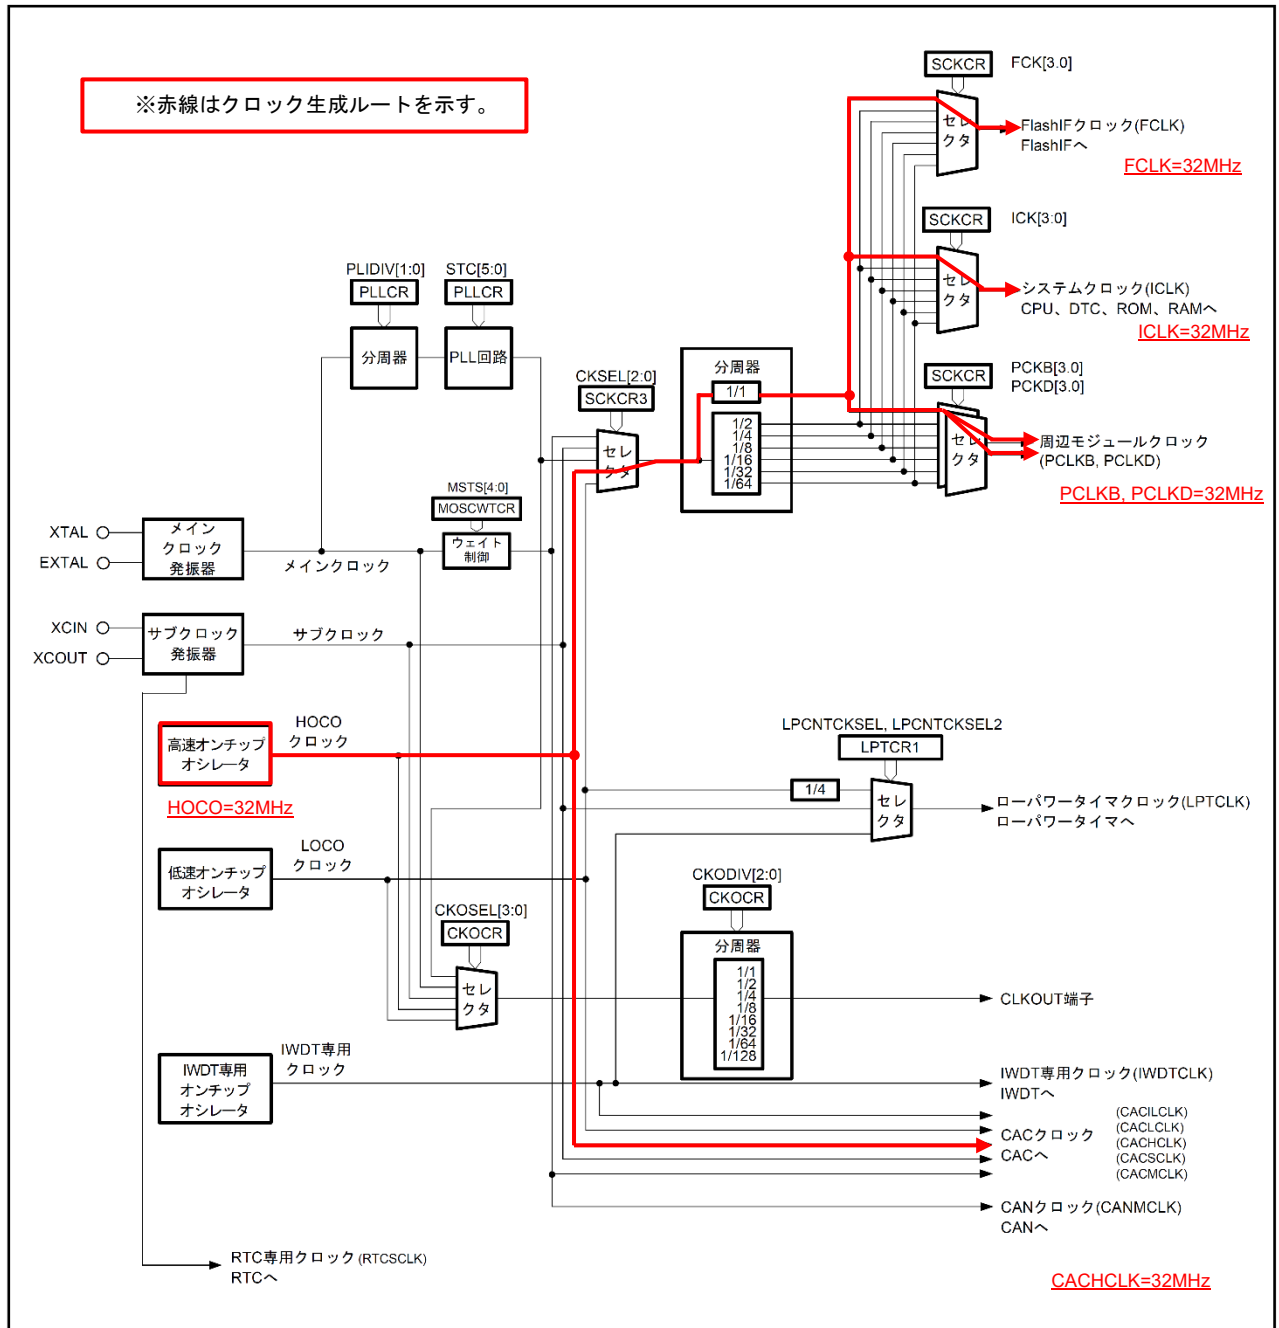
※赤線はクロック生成ルートを示す。

SCKCR FCK[3:0]
セレクタ
FlashIFクロック(FCLK)
FlashIFへ
FCLK=32MHz

SCKCR ICK[3:0]
セレクタ
システムクロック(ICLK)
CPU、DTC、ROM、RAMへ
ICLK=32MHz

SCKCR PCKB[3:0]
PCKD[3:0]
セレクタ
周辺モジュールクロック
(PCLKB, PCLKD)
PCLKB, PCLKD=32MHz

PLIDIV[1:0] STC[5:0]
PLLCR PLLCR
分周器 PLL回路

CKSEL[2:0]
SCKCR3
セレクタ

分周器
1/1
1/2
1/4
1/8
1/16
1/32
1/64

MSTS[4:0]
MOSCWTCR
ウェイト制御

XTAL
EXTAL
メインクロック発振器
メインクロック

XCIN
XCOUT
サブクロック発振器
サブクロック

高速オンチップオシレータ
HOCOクロック
HOCO=32MHz

LPCNTCKSEL, LPCNTCKSEL2
LPTCR1
1/4
セレクタ
ローパワータイマクロック(LPTCLK)
ローパワータイマへ

低速オンチップオシレータ
LOCOクロック

CKODIV[2:0]
CKOCR
分周器
1/1
1/2
1/4
1/8
1/16
1/32
1/64
1/128

CKOSEL[3:0]
CKOCR
セレクタ
CLKOUT端子

IWDT専用オンチップオシレータ
IWDT専用クロック
IWDT専用クロック(IWDTCLK)
IWDTへ

CACクロック
CACへ
(CACILCLK)
(CACLCLK)
(CACHCLK)
(CACSCLK)
(CACMCLK)

CANクロック(CANMCLK)
CANへ

RTC専用クロック(RTCSCLK)
RTCへ

CACHCLK=32MHz